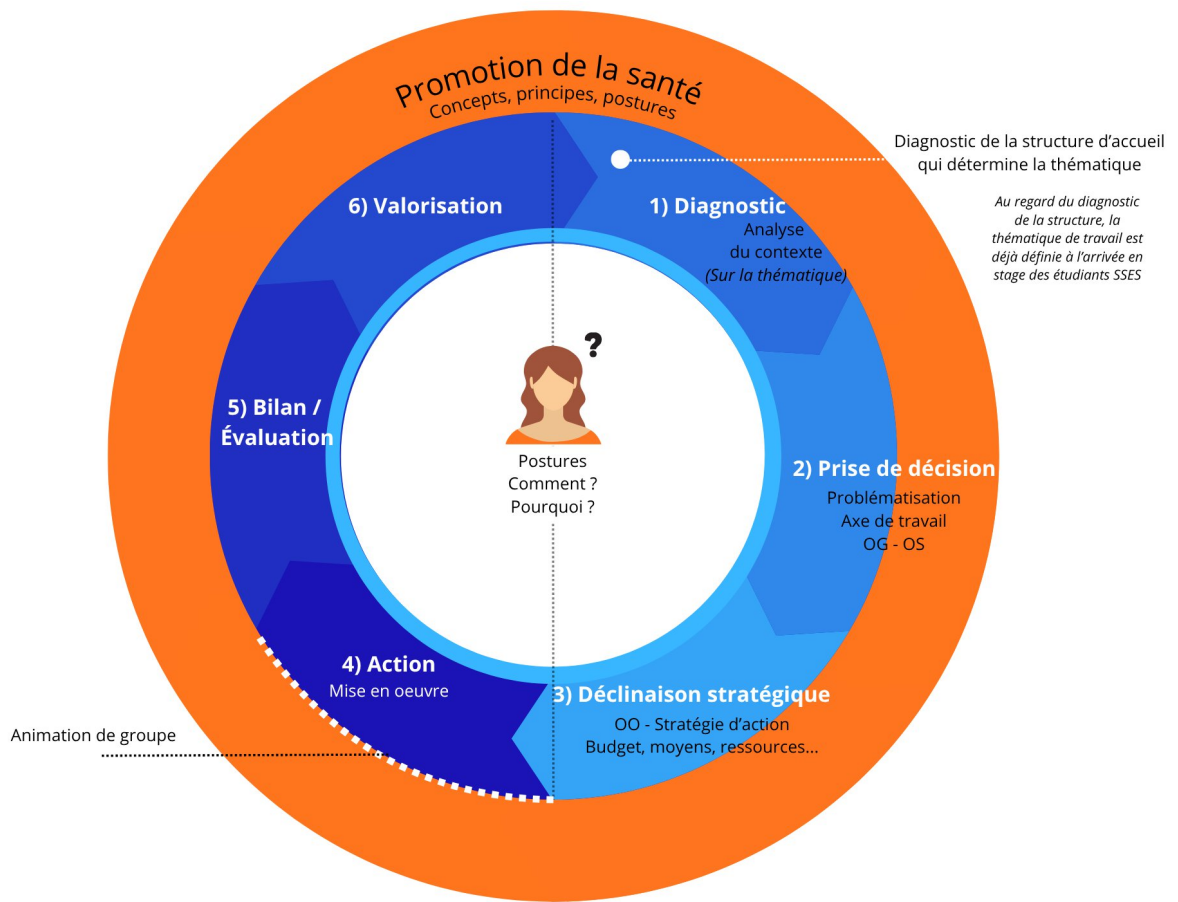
Promotion de la santé
Concepts, principes, postures

Diagnostic de la structure d'accueil qui détermine la thématique

Au regard du diagnostic de la structure, la thématique de travail est déjà définie à l'arrivée en stage des étudiants SSES

6) Valorisation

1) Diagnostic
Analyse du contexte
(Sur la thématique)

?

Postures
Comment ?
Pourquoi ?

5) Bilan / Évaluation

2) Prise de décision
Problématisation
Axe de travail
OG - OS

4) Action
Mise en oeuvre

3) Déclinaison stratégique
OO - Stratégie d'action
Budget, moyens, ressources...

Animation de groupe